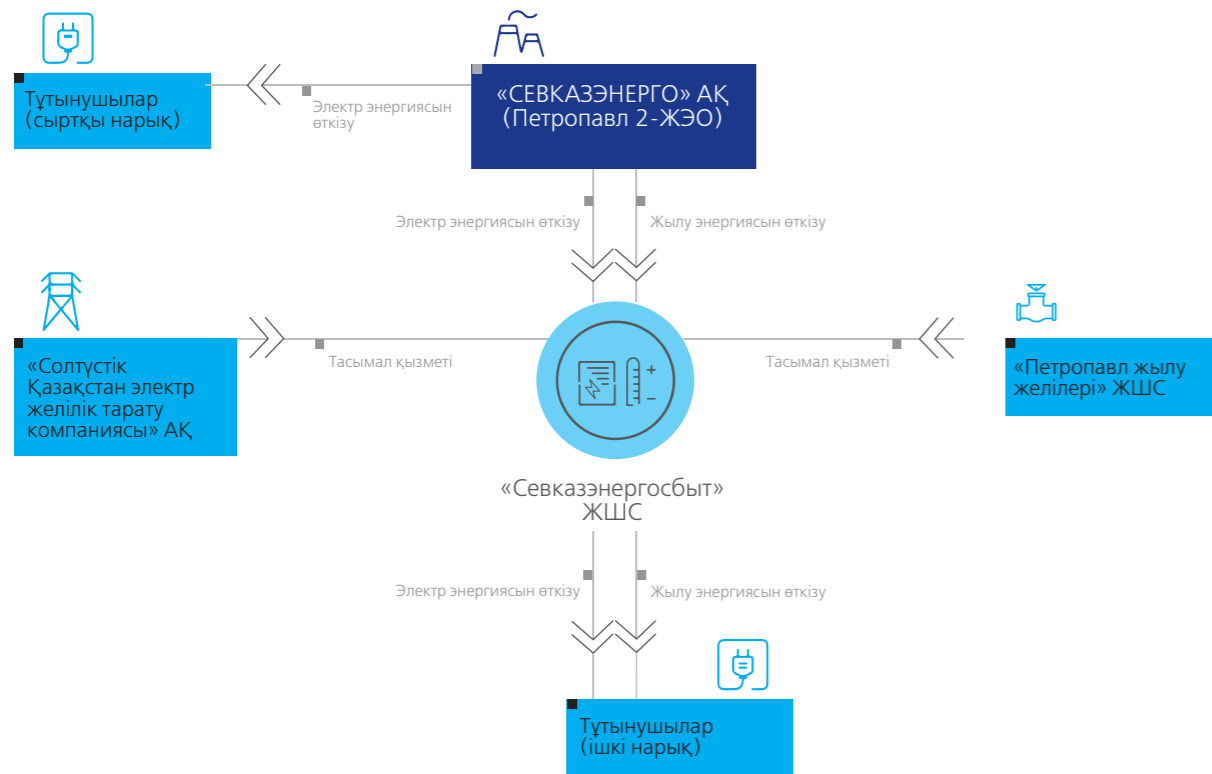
Тұтынушылар (сыртқы нарық)

Электр энергиясын өткізу

«СЕВКАЗЭНЕРГО» АҚ (Петропавл 2-ЖЭО)

Электр энергиясын өткізу

Жылу энергиясын өткізу

«Солтүстік Қазақстан электр желілік тарату компаниясы» АҚ

Тасымал қызметі

Тасымал қызметі

«Петропавл жылу желілері» ЖШС

+

–

«Севказэнергосбыт» ЖШС

Электр энергиясын өткізу

Жылу энергиясын өткізу

Тұтынушылар (ішкі нарық)